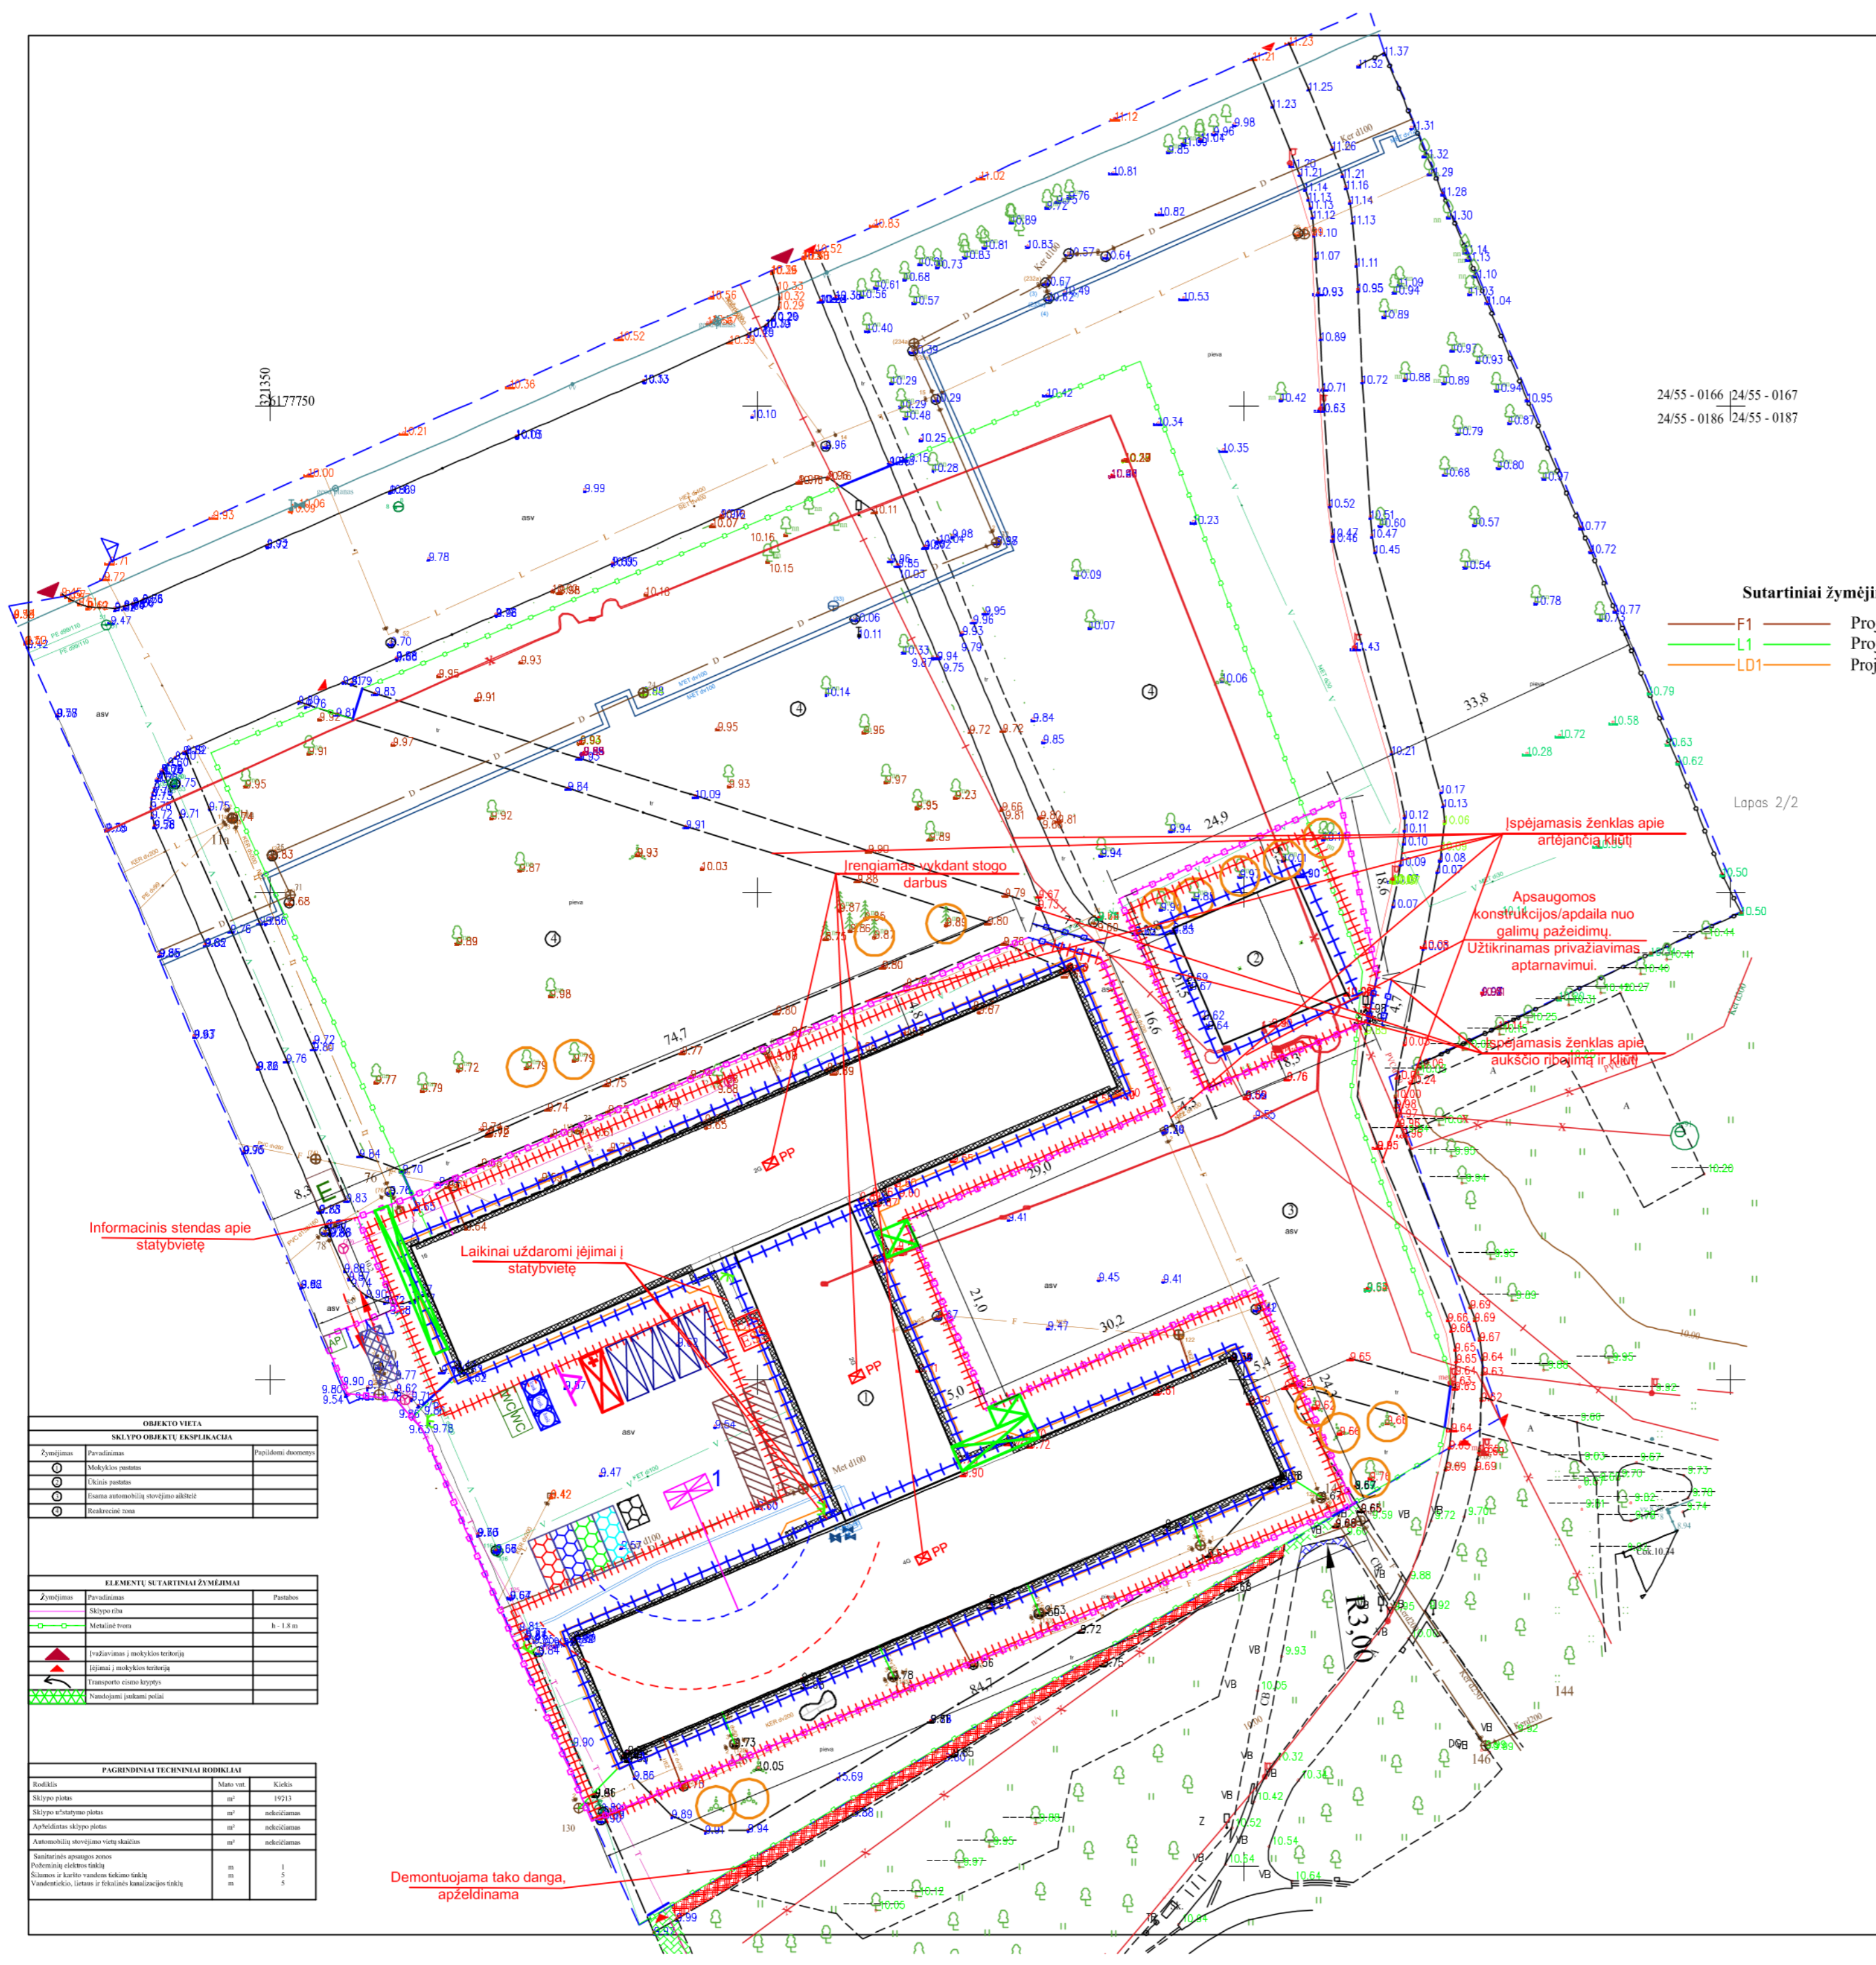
6177750
321350

24/55 - 0166 | 24/55 - 0167
24/55 - 0186 | 24/55 - 0187

Sutartiniai žymėji
F1 Proj
L1 Proj
LD1 Proj

Lapas 2/2

Įspėjamasis ženklas apie artėjančią kliūtį

Įrengiamas vykdant stogo darbus

Apsaugomos konstrukcijos/apdaila nuo galimų pažeidimų.

Užtikrinamas privažiavimas aptarnavimui.

Įspėjamasis ženklas apie aukščio ribojimą ir kliūtį

Informacinis stendas apie statybvietę

Laikinai uždaromi įėjimai į statybvietę

Demontuojama tako danga, apželdinama

PP
PP
PP
PP

74.7
24.9
18.6
16.6
29.0
21.0
30.2
15.0
24.2
84.7
33.8
R3,00
WC
asv
pieva

OBJEKTO VIETA
SKLYPO OBJEKTŲ EKSPLIKACIJA
| Žymėjimas | Pavadinimas | Papildomi duomenys |
|---|---|---|
| 1 | Mokyklos pastatas | |
| 2 | Ūkinis pastatas | |
| 3 | Esama automobilių stovėjimo aikštelė | |
| 4 | Rekreacinė zona | |

ELEMENTŲ SUTARTINIAI ŽYMĖJIMAI
| Žymėjimas | Pavadinimas | Pastabos |
|---|---|---|
| | Sklypo riba | |
| | Metalinė tvora | h - 1.8 m |
| | Įvažiavimas į mokyklos teritoriją | |
| | Įėjimai į mokyklos teritoriją | |
| | Transporto eismo kryptys | |
| | Naudojami įsukami poliai | |

PAGRINDINIAI TECHNINIAI RODIKLIAI
| Rodiklis | Mato vnt. | Kiekis |
|---|---|---|
| Sklypo plotas | m² | 19213 |
| Sklypo užstatymo plotas | m² | nekeičiamas |
| Apželdintas sklypo plotas | m² | nekeičiamas |
| Automobilių stovėjimo vietų skaičius | m² | nekeičiamas |
| Sanitarinės apsaugos zonos<br>Požeminių elektros tinklų<br>Šilumos ir karšto vandens tiekimo tinklų<br>Vandentiekio, lietaus ir fekalinės kanalizacijos tinklų | m<br>m<br>m | 1<br>5<br>5 |